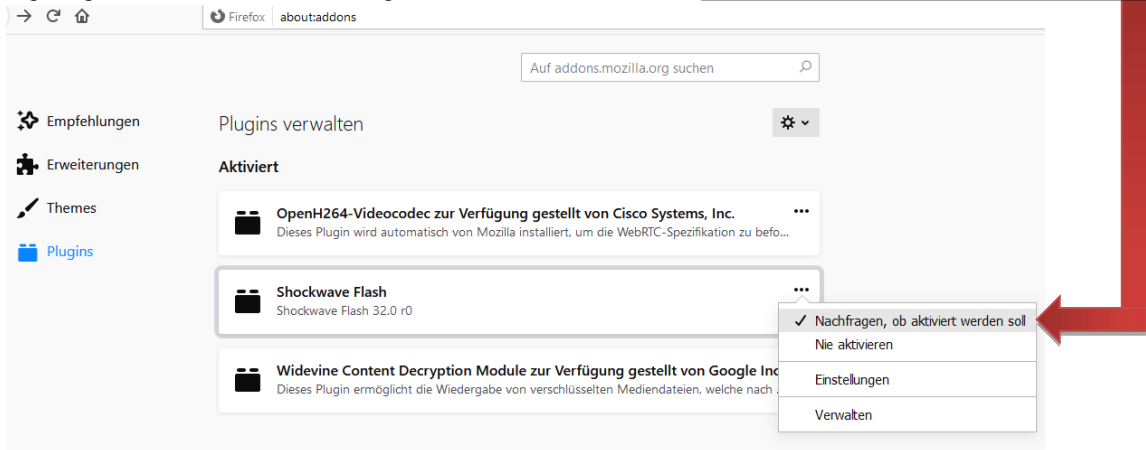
Firefox about:addons

Auf addons.mozilla.org suchen

Empfehlungen
Erweiterungen
Themes
Plugins

Plugins verwalten

Aktiviert

OpenH264-Videocodec zur Verfügung gestellt von Cisco Systems, Inc.
Dieses Plugin wird automatisch von Mozilla installiert, um die WebRTC-Spezifikation zu befo...

Shockwave Flash
Shockwave Flash 32.0 r0

Widevine Content Decryption Module zur Verfügung gestellt von Google Inc
Dieses Plugin ermöglicht die Wiedergabe von verschlüsselten Mediendateien, welche nach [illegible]

✓ Nachfragen, ob aktiviert werden soll
Nie aktivieren
Einstellungen
Verwalten